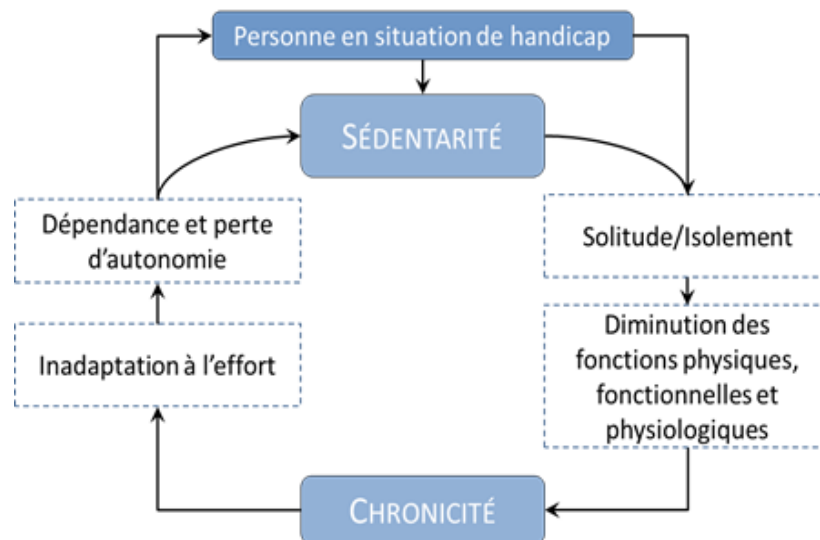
Personne en situation de handicap

SÉDENTARITÉ

Dépendance et perte d'autonomie

Solitude/Isolement

Diminution des fonctions physiques, fonctionnelles et physiologiques

Inadaptation à l'effort

CHRONICITÉ